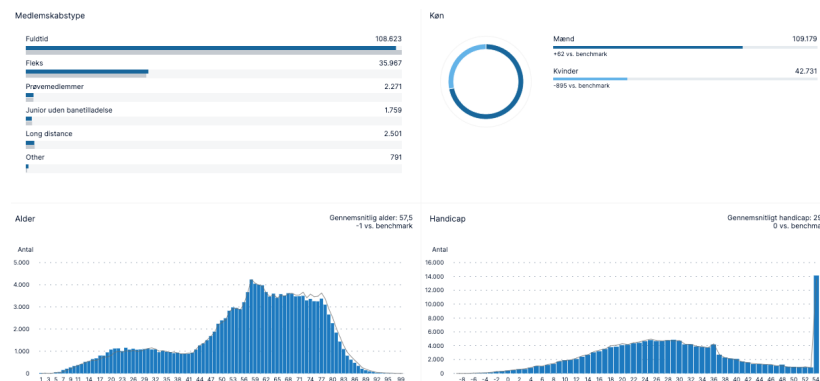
Medlemskabstype

Fuldtid 108.623

Fleks 35.967

Prøvemedlemmer 2.271

Junior uden banetilladelse 1.759

Long distance 2.501

Other 791

Køn

Mænd 109.179
+62 vs. benchmark

Kvinder 42.731
-895 vs. benchmark

Alder

Gennemsnitlig alder: 57,5
-1 vs. benchmark

Antal

5.000
4.000
3.000
2.000
1.000
0

1 3 5 7 9 11 14 17 20 23 26 29 32 35 38 41 44 47 50 53 56 59 62 65 68 71 74 77 80 83 86 89 92 95 99

Handicap

Gennemsnitligt handicap: 29
0 vs. benchmark

Antal

16.000
14.000
12.000
10.000
8.000
6.000
4.000
2.000
0

-8 -6 -4 -2 0 2 4 6 8 10 12 14 16 18 20 22 24 26 28 30 32 34 36 38 40 42 44 46 48 50 52 54